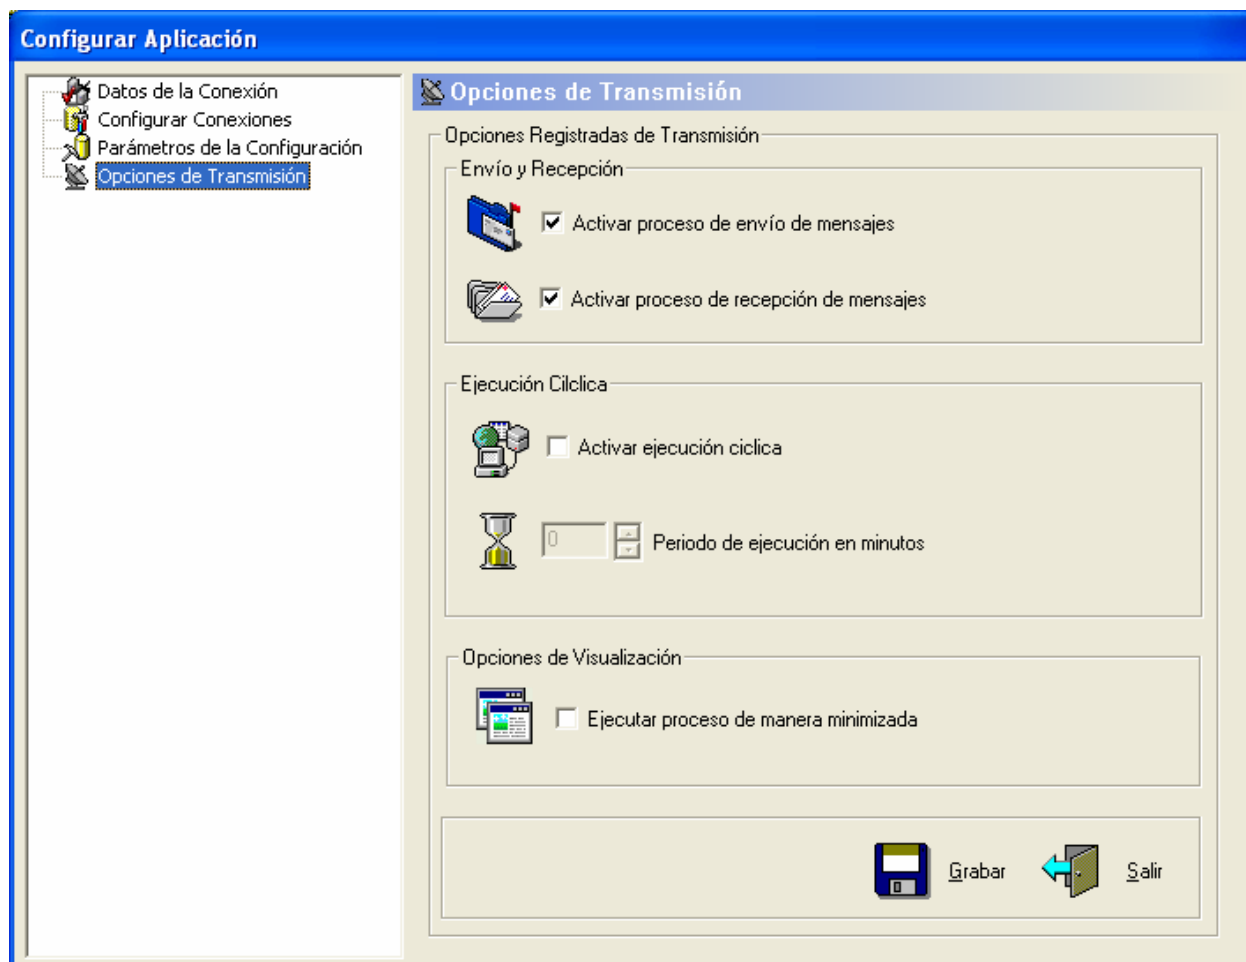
Configurar Aplicación

Datos de la Conexión
Configurar Conexiones
Parámetros de la Configuración
Opciones de Transmisión

Opciones de Transmisión

Opciones Registradas de Transmisión

Envío y Recepción

Activar proceso de envío de mensajes

Activar proceso de recepción de mensajes

Ejecución Cilclica

Activar ejecución ciclica

0

Periodo de ejecución en minutos

Opciones de Visualización

Ejecutar proceso de manera minimizada

Grabar

Salir